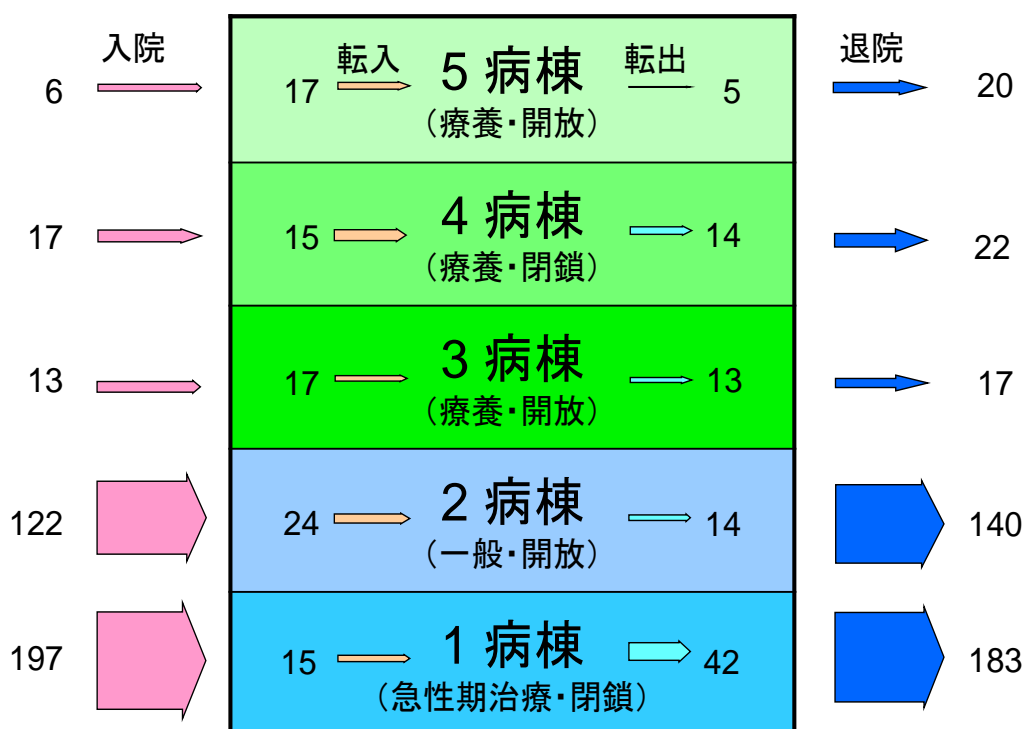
入院

6

17 転入 5 病棟 転出 5
（療養・開放）

退院

20

17

15 4 病棟 14
（療養・閉鎖）

22

13

17 3 病棟 13
（療養・開放）

17

122

24 2 病棟 14
（一般・開放）

140

197

15 1 病棟 42
（急性期治療・閉鎖）

183